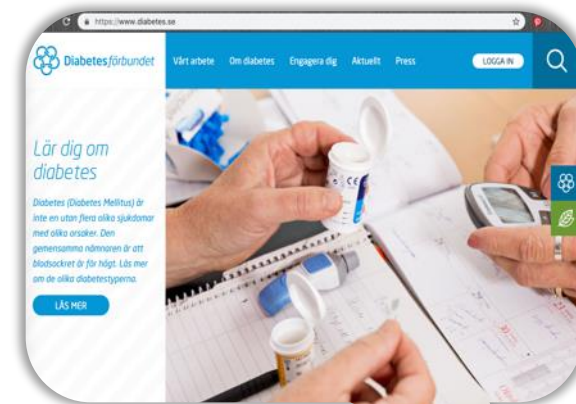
https://www.diabetes.se

Diabetesförbundet Vårt arbete Om diabetes Engagera dig Aktuellt Press LOGGA IN

Lär dig om diabetes

Diabetes (Diabetes Mellitus) är inte en utan flera olika sjukdomar med olika orsaker. Den gemensamma nämnaren är att blodsockret är för högt. Läs mer om de olika diabetestyperna.

LÄS MER

CE